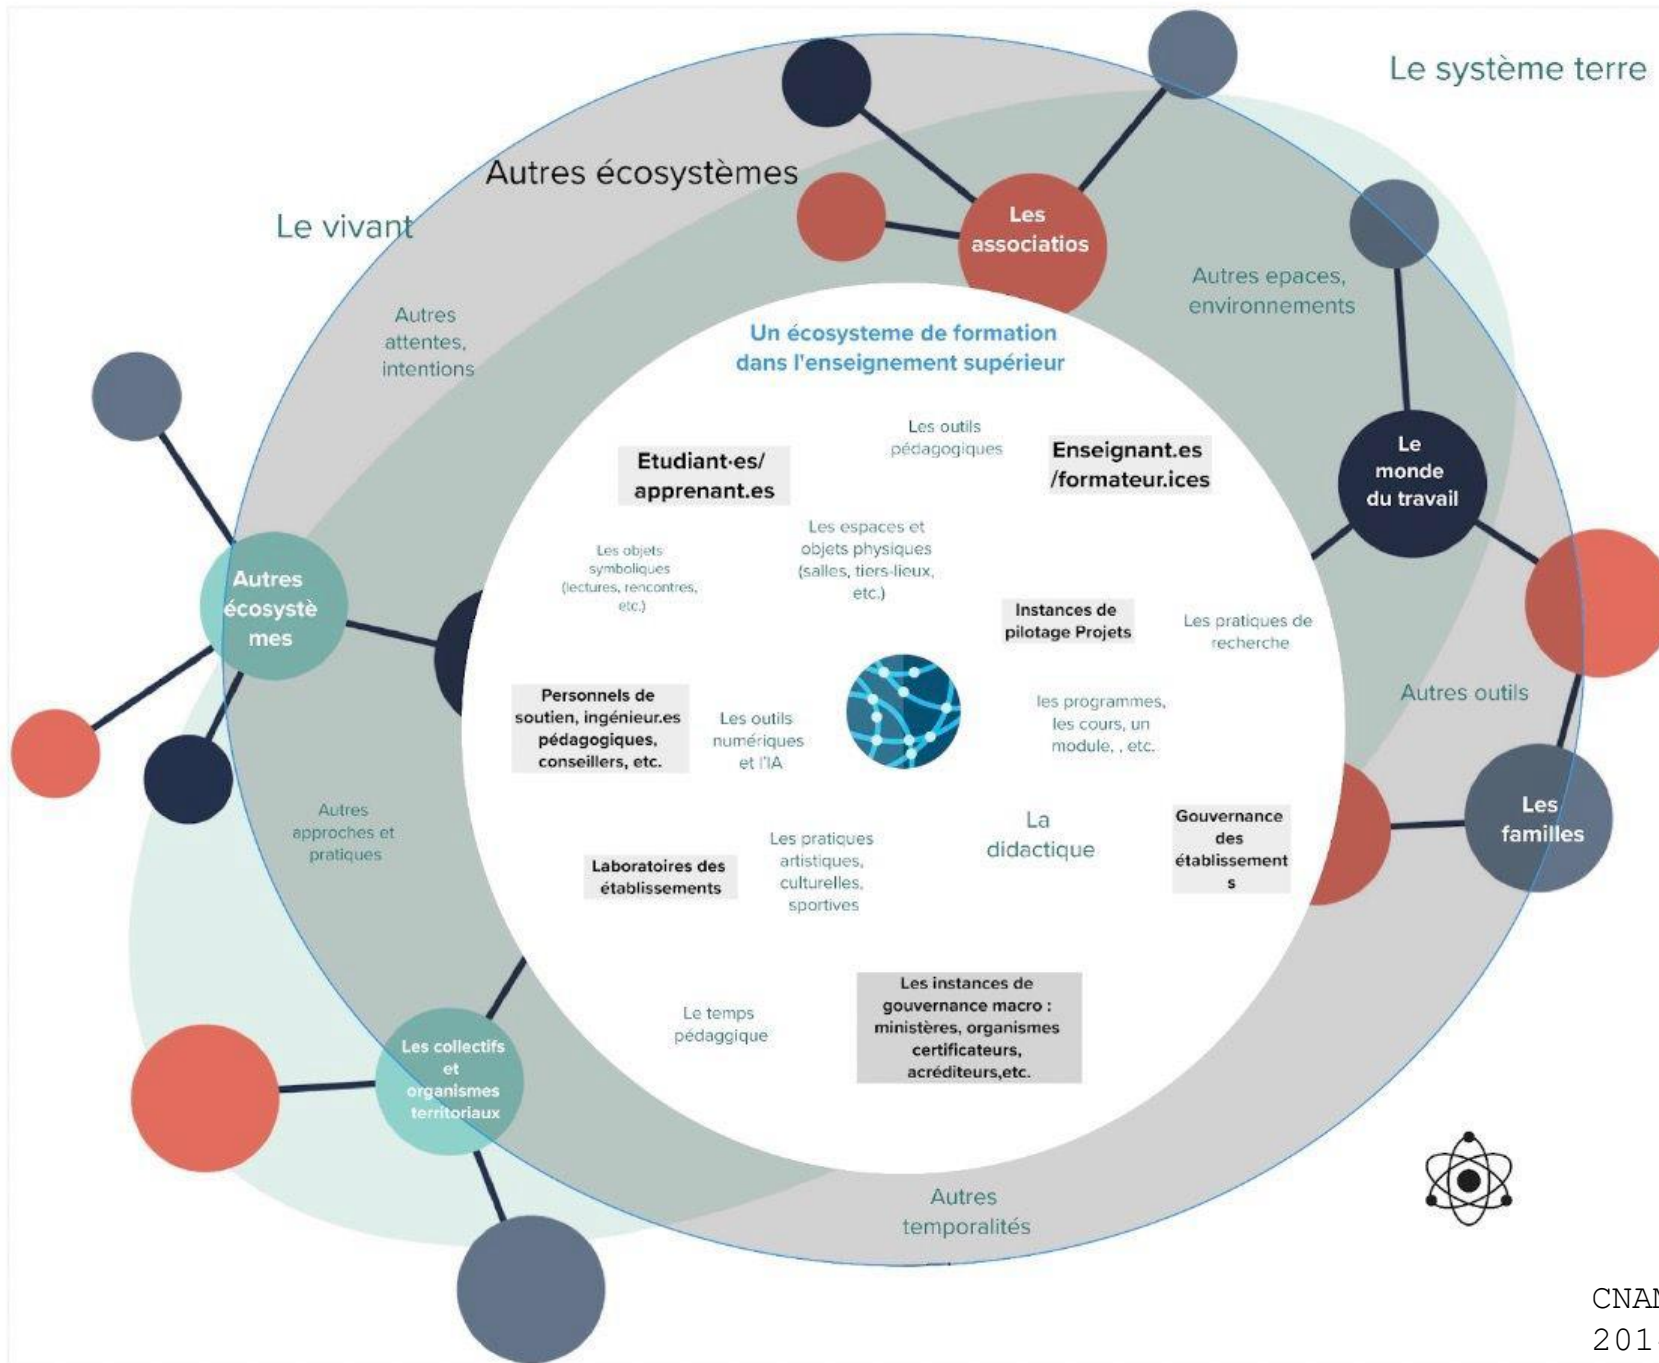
Le système terre

Autres écosystèmes

Le vivant

Les associatios

Autres epaces, environnements

Autres attentes, intentions

Un écosysteme de formation dans l'enseignement supérieur

Les outils pédagogiques

Enseignant.es /formateur.ices

Etudiant·es/ apprenant.es

Le monde du travail

Les espaces et objets physiques (salles, tiers-lieux, etc.)

Les objets symboliques (lectures, rencontres, etc.)

Autres écosystè mes

Instances de pilotage Projets

Les pratiques de recherche

Autres outils

les programmes, les cours, un module, , etc.

Personnels de soutien, ingénieur.es pédagogiques, conseillers, etc.

Les outils numériques et l'IA

Les familles

Autres approches et pratiques

La didactique

Gouvernance des établissement s

Les pratiques artistiques, culturelles, sportives

Laboratoires des établissements

Les instances de gouvernance macro : ministères, organismes certificateurs, acréditeurs,etc.

Le temps pédaggique

Les collectifs et organismes territoriaux

Autres temporalités

CNAM
201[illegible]